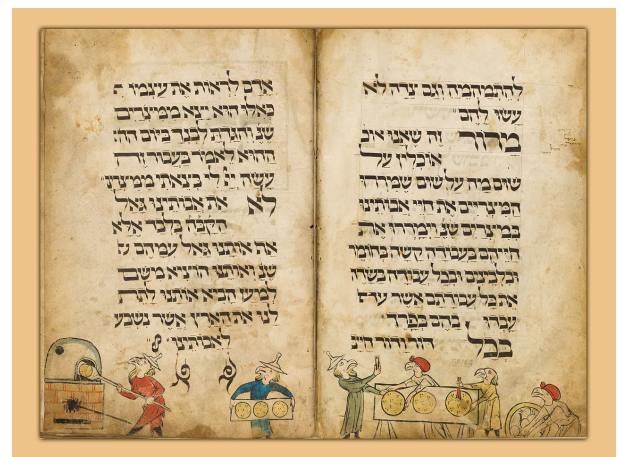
אדם לראות את עצמו כאלו הוא יצא ממצרים שנ' והגדת לבנך ביום ההוא לאמר בעבור זה עשה יי' לי בצאתי ממצרים לא את אבותינו בלבד גאל הקב"ה אלא אף אותנו גאל עמהם שנ' ואותנו הוציא משם למען הביא אותנו לתת לנו את הארץ אשר נשבע לאבותינו

להתבהמה וגם צרה לא עשו להם
מרור זה שאנו אוכלין על שום מה על שום שמררו המצרים את חיי אבותינו במצרים שנ' וימררו את חייהם בעבודה קשה בחומר ובלבנים ובכל עבודה בשדה את כל עבודתם אשר עבדו בהם בפרך
בכל